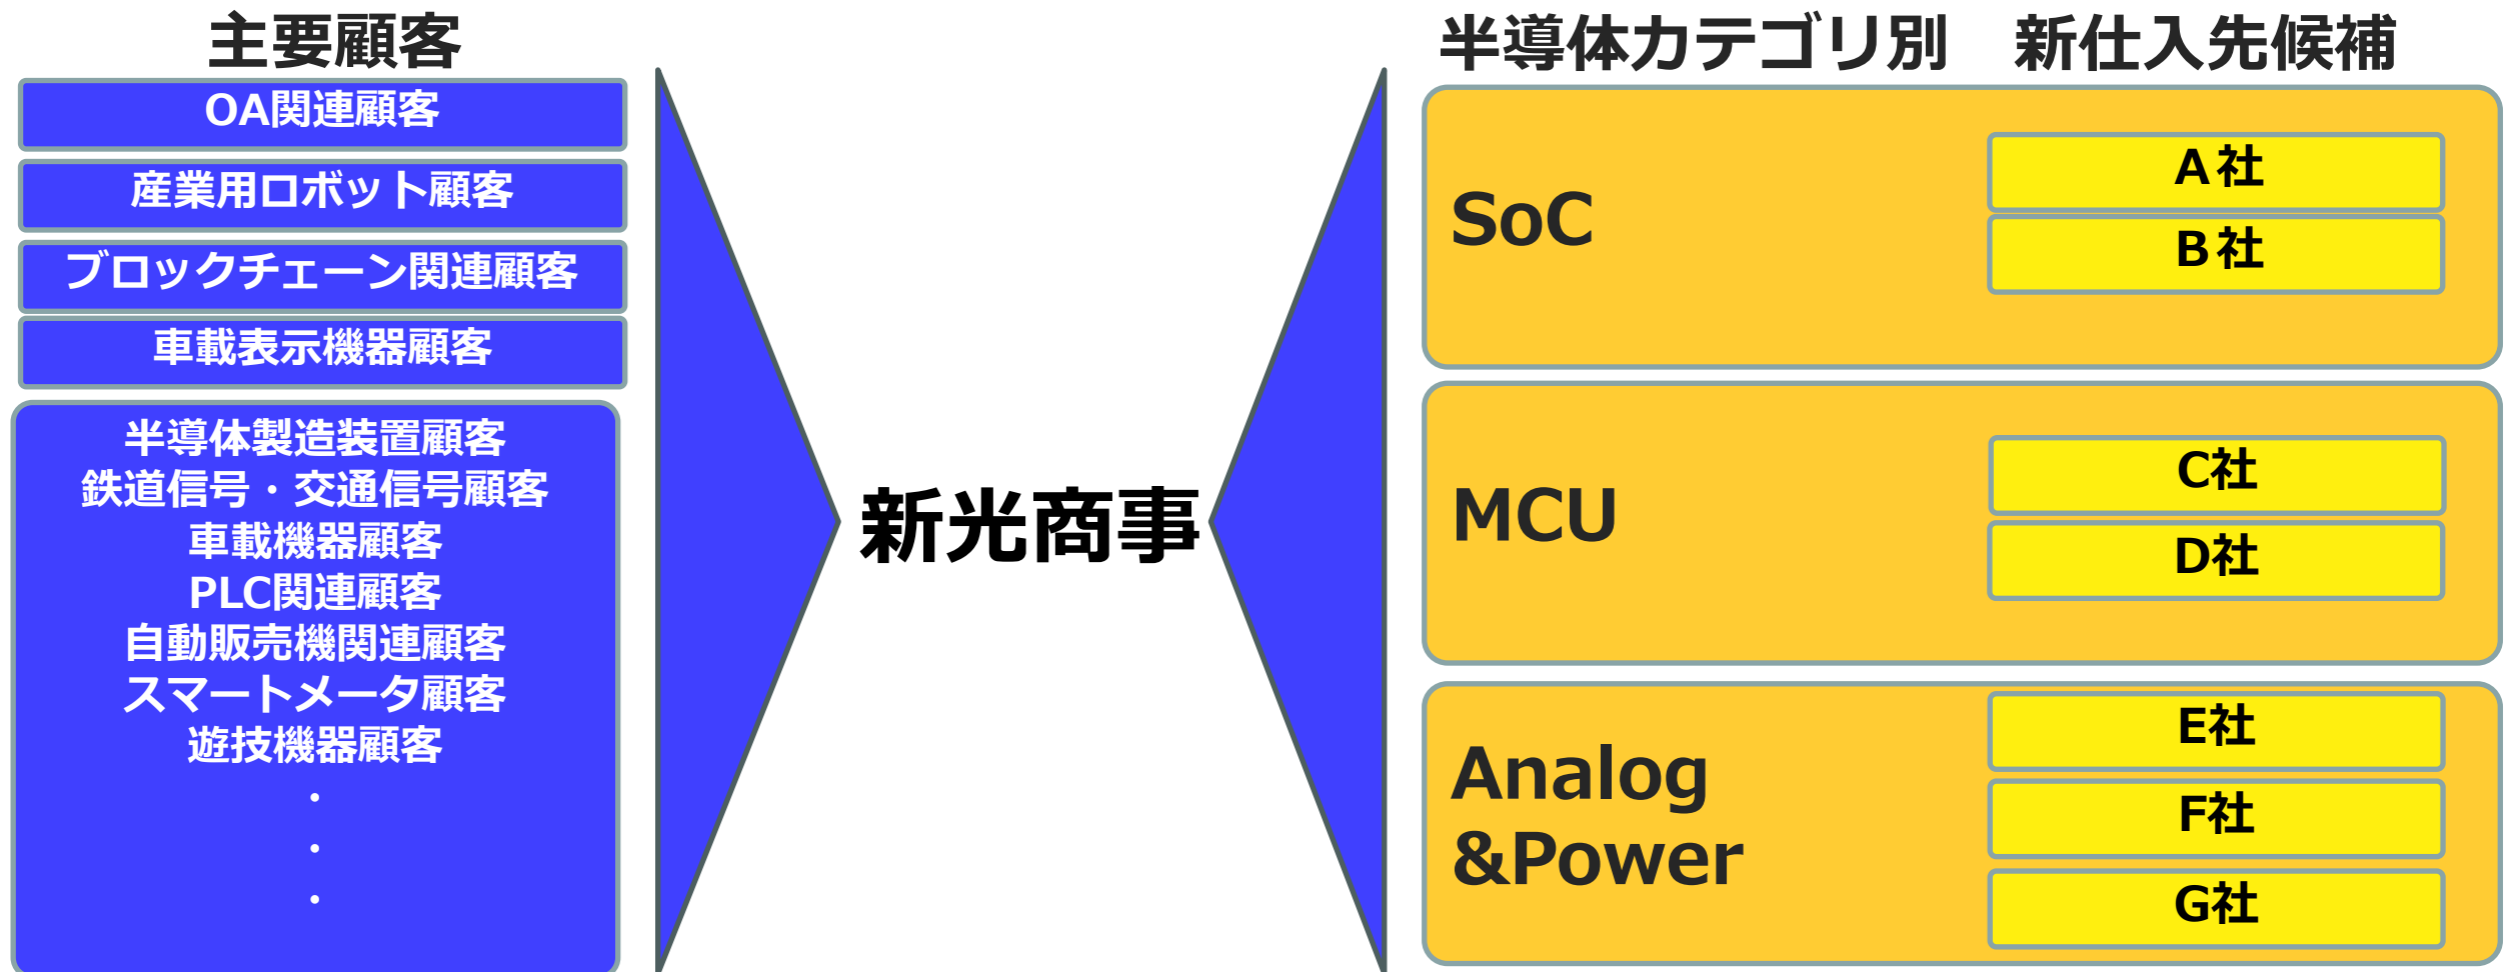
主要顧客

OA関連顧客

産業用ロボット顧客

ブロックチェーン関連顧客

車載表示機器顧客

半導体製造装置顧客
鉄道信号・交通信号顧客
車載機器顧客
PLC関連顧客
自動販売機関連顧客
スマートメータ顧客
遊技機器顧客
・
・
・

新光商事

半導体カテゴリ別　新仕入先候補

SoC

A社

B社

MCU

C社

D社

Analog &Power

E社

F社

G社